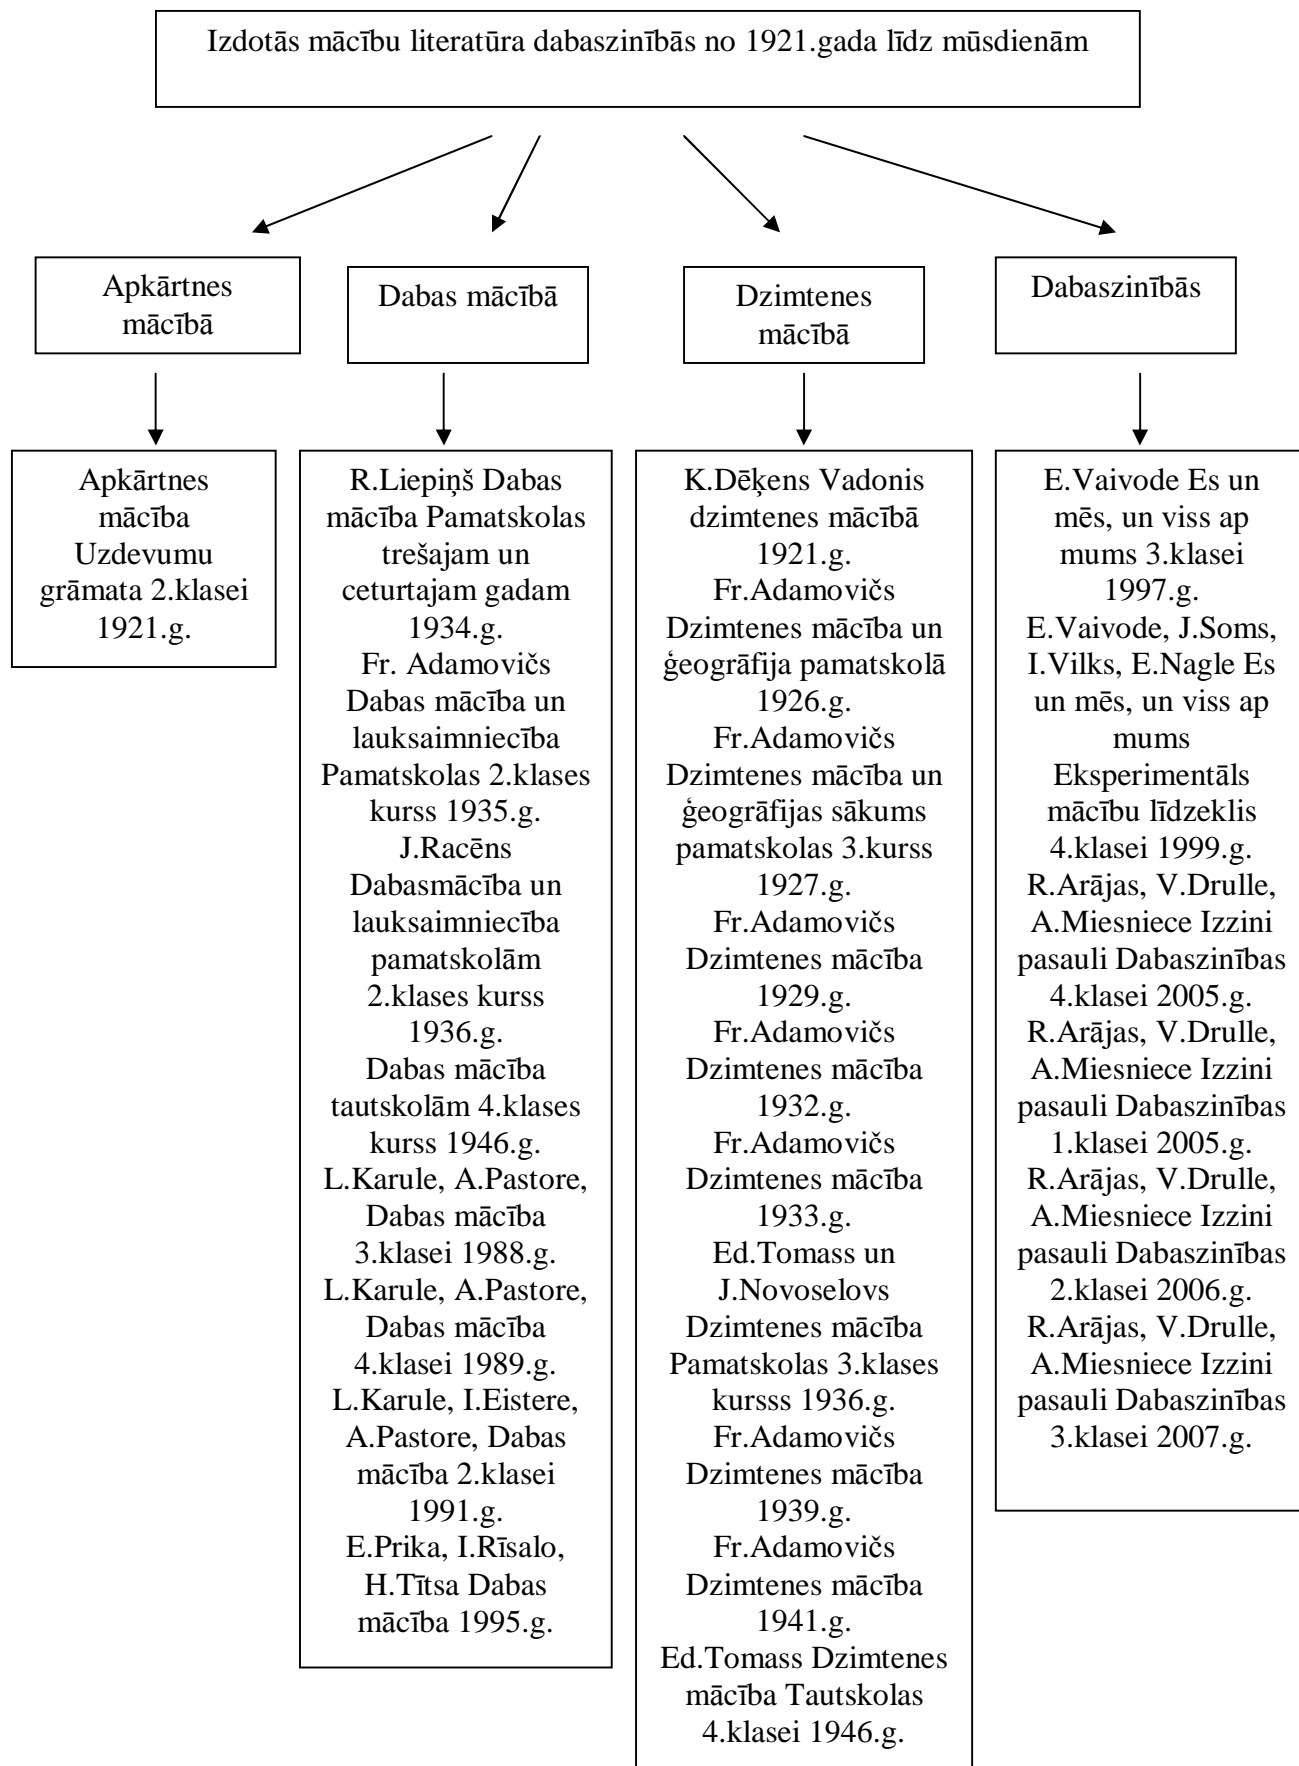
Izdotās mācību literatūra dabaszinībās no 1921.gada līdz mūsdienām

Apkārtnes mācībā

Dabas mācībā

Dzimtenes mācībā

Dabaszinībās

Apkārtnes mācība Uzdevumu grāmata 2.klasei 1921.g.

R.Liepiņš Dabas mācība Pamatskolas trešajam un ceturtajam gadam 1934.g.
Fr. Adamovičs Dabas mācība un lauksaimniecība Pamatskolas 2.klases kurss 1935.g.
J.Racēns Dabasmācība un lauksaimniecība pamatskolām 2.klases kurss 1936.g.
Dabas mācība tautskolām 4.klases kurss 1946.g.
L.Karule, A.Pastore, Dabas mācība 3.klasei 1988.g.
L.Karule, A.Pastore, Dabas mācība 4.klasei 1989.g.
L.Karule, I.Eistere, A.Pastore, Dabas mācība 2.klasei 1991.g.
E.Prika, I.Rīsalo, H.Tītsa Dabas mācība 1995.g.

K.Dēķens Vadonis dzimtenes mācībā 1921.g.
Fr.Adamovičs Dzimtenes mācība un ģeogrāfija pamatskolā 1926.g.
Fr.Adamovičs Dzimtenes mācība un ģeogrāfijas sākums pamatskolas 3.kurss 1927.g.
Fr.Adamovičs Dzimtenes mācība 1929.g.
Fr.Adamovičs Dzimtenes mācība 1932.g.
Fr.Adamovičs Dzimtenes mācība 1933.g.
Ed.Tomass un J.Novoselovs Dzimtenes mācība Pamatskolas 3.klases kursss 1936.g.
Fr.Adamovičs Dzimtenes mācība 1939.g.
Fr.Adamovičs Dzimtenes mācība 1941.g.
Ed.Tomass Dzimtenes mācība Tautskolas 4.klasei 1946.g.

E.Vaivode Es un mēs, un viss ap mums 3.klasei 1997.g.
E.Vaivode, J.Soms, I.Vilks, E.Nagle Es un mēs, un viss ap mums Eksperimentāls mācību līdzeklis 4.klasei 1999.g.
R.Arājas, V.Drulle, A.Miesniece Izzini pasauli Dabaszinības 4.klasei 2005.g.
R.Arājas, V.Drulle, A.Miesniece Izzini pasauli Dabaszinības 1.klasei 2005.g.
R.Arājas, V.Drulle, A.Miesniece Izzini pasauli Dabaszinības 2.klasei 2006.g.
R.Arājas, V.Drulle, A.Miesniece Izzini pasauli Dabaszinības 3.klasei 2007.g.